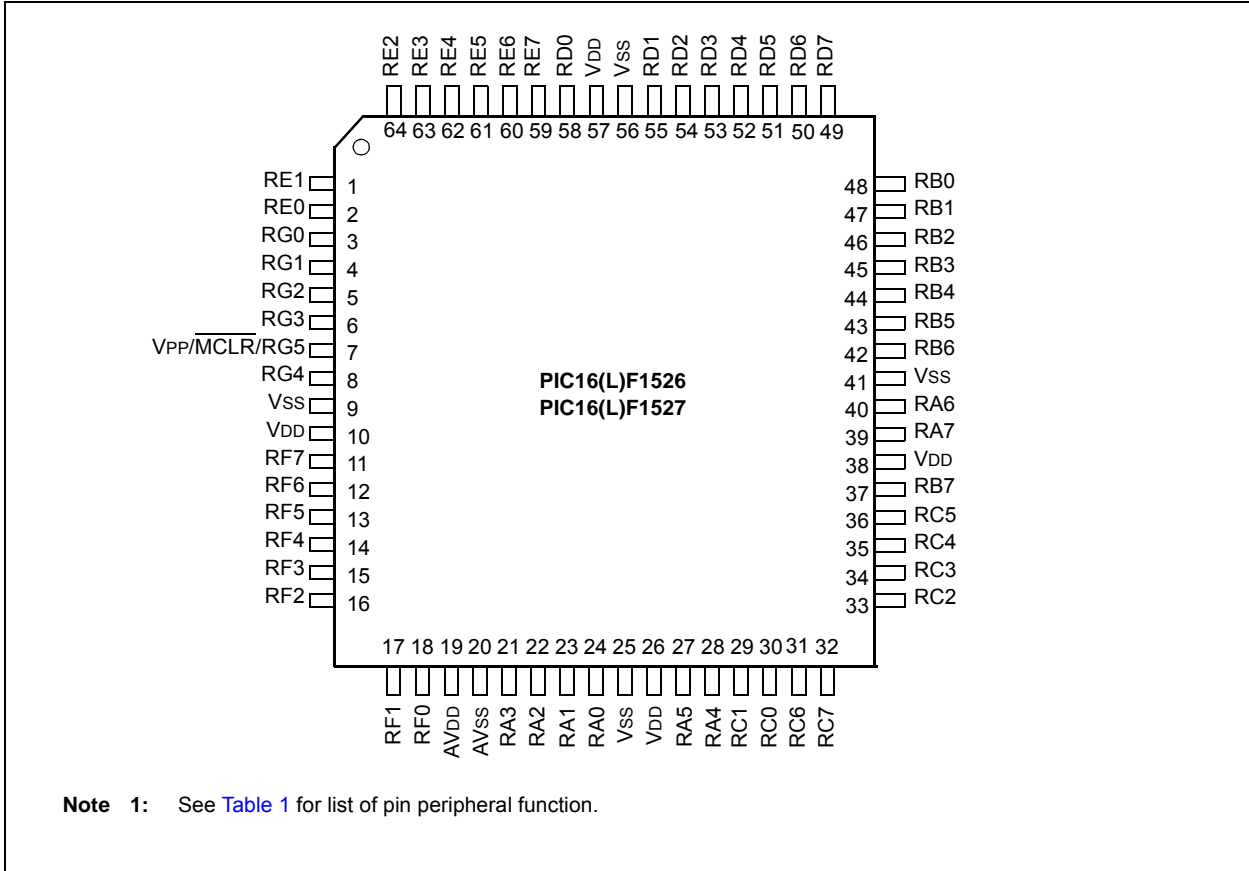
RE2 RE3 RE4 RE5 RE6 RE7 RD0 VDD VSS RD1 RD2 RD3 RD4 RD5 RD6 RD7

64 63 62 61 60 59 58 57 56 55 54 53 52 51 50 49

RE1 1
RE0 2
RG0 3
RG1 4
RG2 5
RG3 6
VPP/$\overline{MCLR}$/RG5 7
RG4 8
VSS 9
VDD 10
RF7 11
RF6 12
RF5 13
RF4 14
RF3 15
RF2 16

PIC16(L)F1526
PIC16(L)F1527

48 RB0
47 RB1
46 RB2
45 RB3
44 RB4
43 RB5
42 RB6
41 VSS
40 RA6
39 RA7
38 VDD
37 RB7
36 RC5
35 RC4
34 RC3
33 RC2

17 18 19 20 21 22 23 24 25 26 27 28 29 30 31 32

RF1 RF0 AVDD AVSS RA3 RA2 RA1 RA0 VSS VDD RA5 RA4 RC1 RC0 RC6 RC7

Note 1: See Table 1 for list of pin peripheral function.